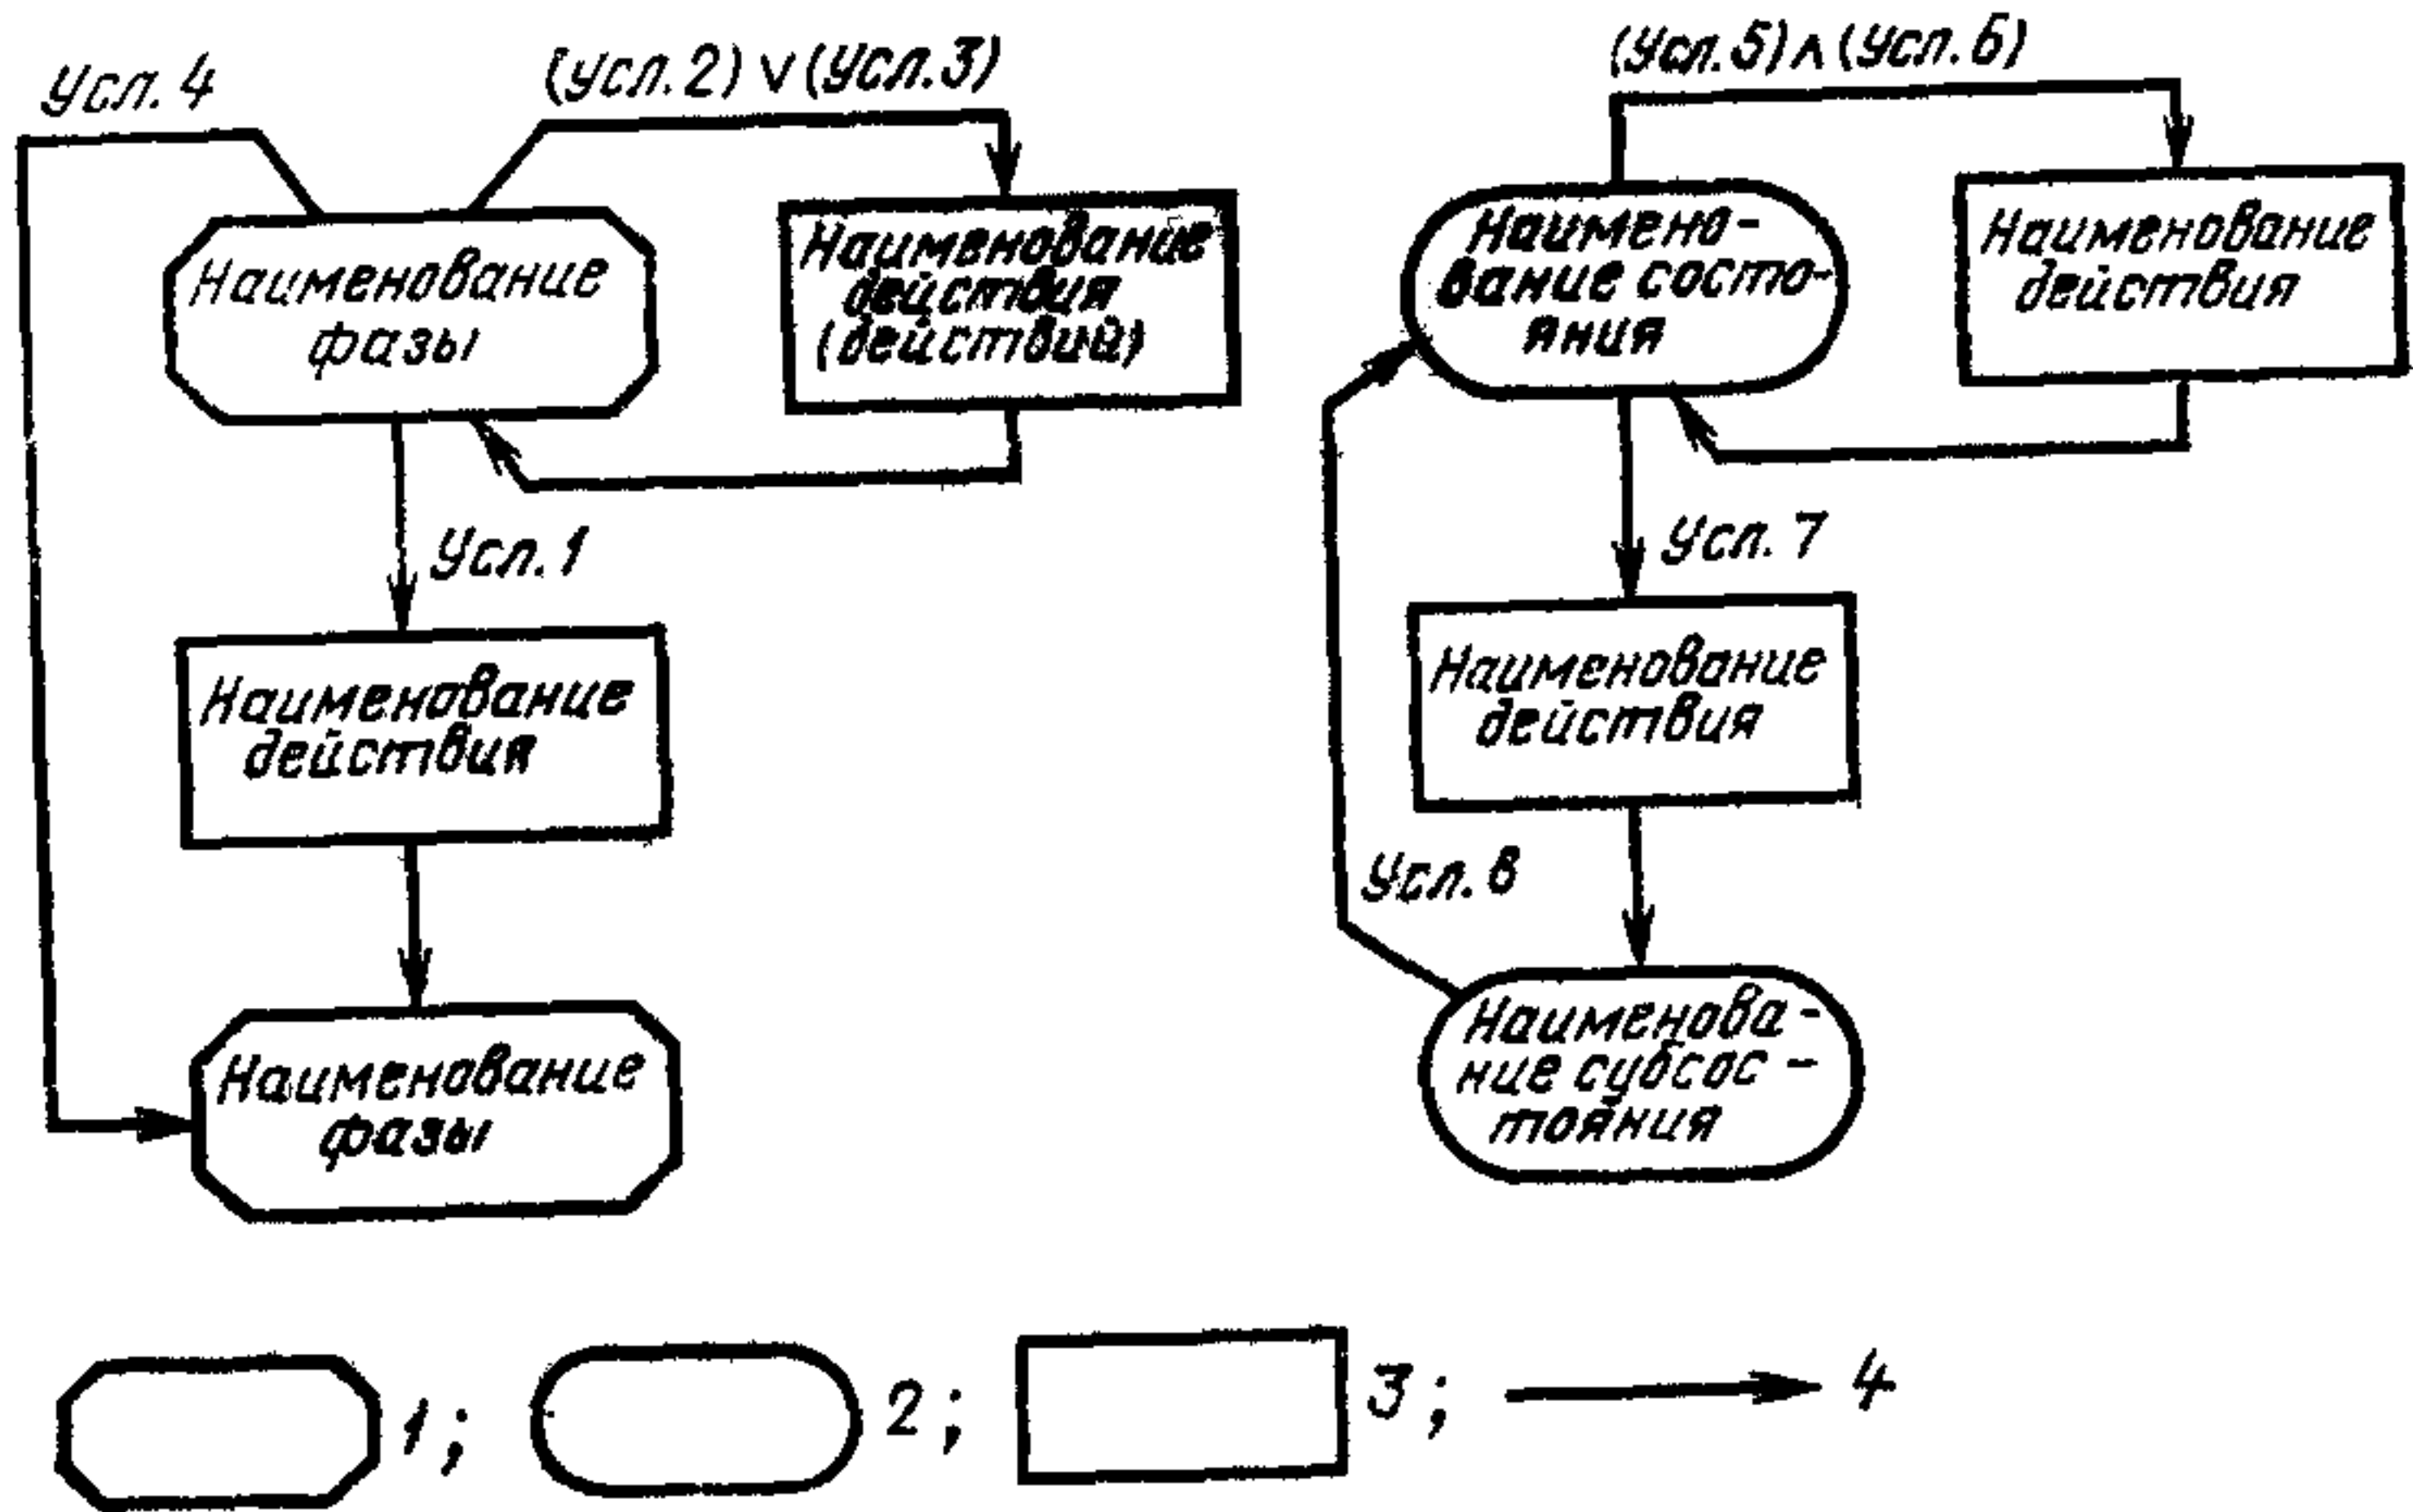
Усл. 4

(Усл. 2) ∨ (Усл. 3)

Наименование фазы

Наименование действия (действий)

Усл. 1

Наименование действия

Наименование фазы

(Усл. 5) ∧ (Усл. 6)

Наименование состояния

Наименование действия

Усл. 7

Наименование действия

Усл. 8

Наименование субсостояния

1; 2; 3; 4